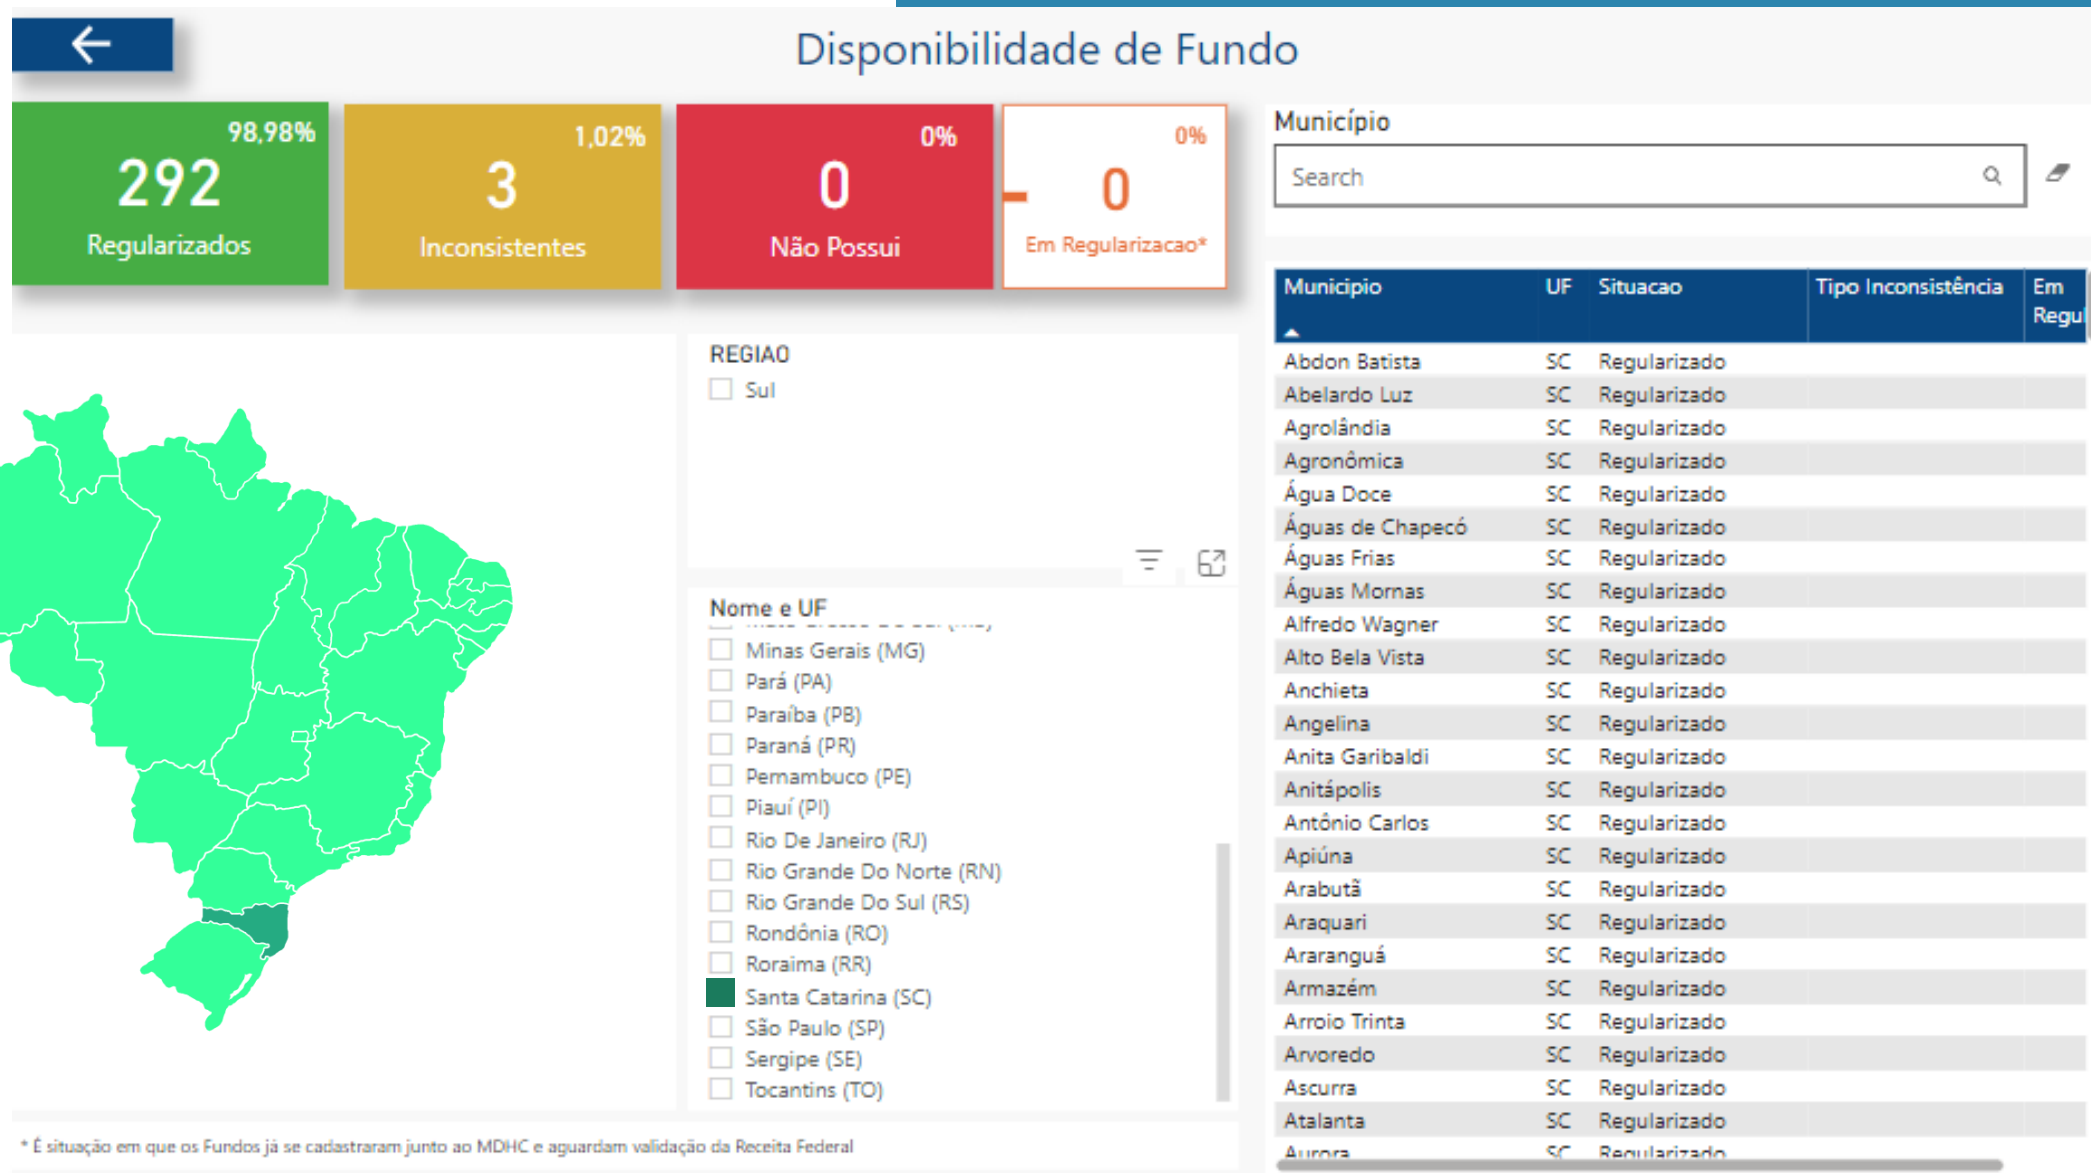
Disponibilidade de Fundo

98,98%
292
Regularizados

1,02%
3
Inconsistentes

0%
0
Não Possui

0%
0
Em Regularizacao*

Município
Search

REGIAO
Sul

Nome e UF
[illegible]
Minas Gerais (MG)
Pará (PA)
Paraíba (PB)
Paraná (PR)
Pernambuco (PE)
Piauí (PI)
Rio De Janeiro (RJ)
Rio Grande Do Norte (RN)
Rio Grande Do Sul (RS)
Rondônia (RO)
Roraima (RR)
Santa Catarina (SC)
São Paulo (SP)
Sergipe (SE)
Tocantins (TO)

| Municipio | UF | Situacao | Tipo Inconsistência | Em Regul |
|---|---|---|---|---|
| Abdon Batista | SC | Regularizado | | |
| Abelardo Luz | SC | Regularizado | | |
| Agrolândia | SC | Regularizado | | |
| Agronômica | SC | Regularizado | | |
| Água Doce | SC | Regularizado | | |
| Águas de Chapecó | SC | Regularizado | | |
| Águas Frias | SC | Regularizado | | |
| Águas Mornas | SC | Regularizado | | |
| Alfredo Wagner | SC | Regularizado | | |
| Alto Bela Vista | SC | Regularizado | | |
| Anchieta | SC | Regularizado | | |
| Angelina | SC | Regularizado | | |
| Anita Garibaldi | SC | Regularizado | | |
| Anitápolis | SC | Regularizado | | |
| Antônio Carlos | SC | Regularizado | | |
| Apiúna | SC | Regularizado | | |
| Arabutã | SC | Regularizado | | |
| Araquari | SC | Regularizado | | |
| Araranguá | SC | Regularizado | | |
| Armazém | SC | Regularizado | | |
| Arroio Trinta | SC | Regularizado | | |
| Arvoredo | SC | Regularizado | | |
| Ascurra | SC | Regularizado | | |
| Atalanta | SC | Regularizado | | |
| Aurora | SC | Regularizado | | |

* É situação em que os Fundos já se cadastraram junto ao MDHC e aguardam validação da Receita Federal